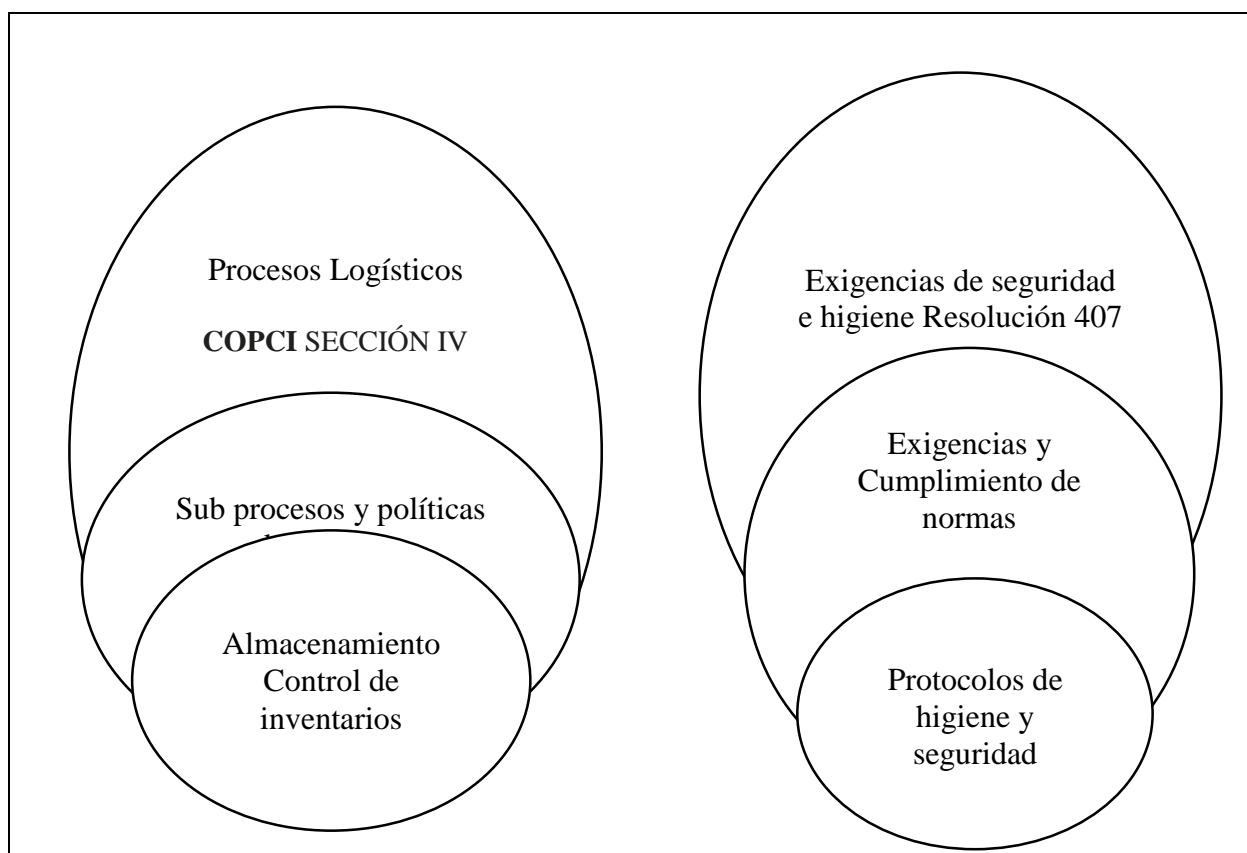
Procesos Logísticos

**COPCI** SECCIÓN IV

Sub procesos y políticas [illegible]

Almacenamiento Control de inventarios

Exigencias de seguridad e higiene Resolución 407

Exigencias y Cumplimiento de normas

Protocolos de higiene y seguridad